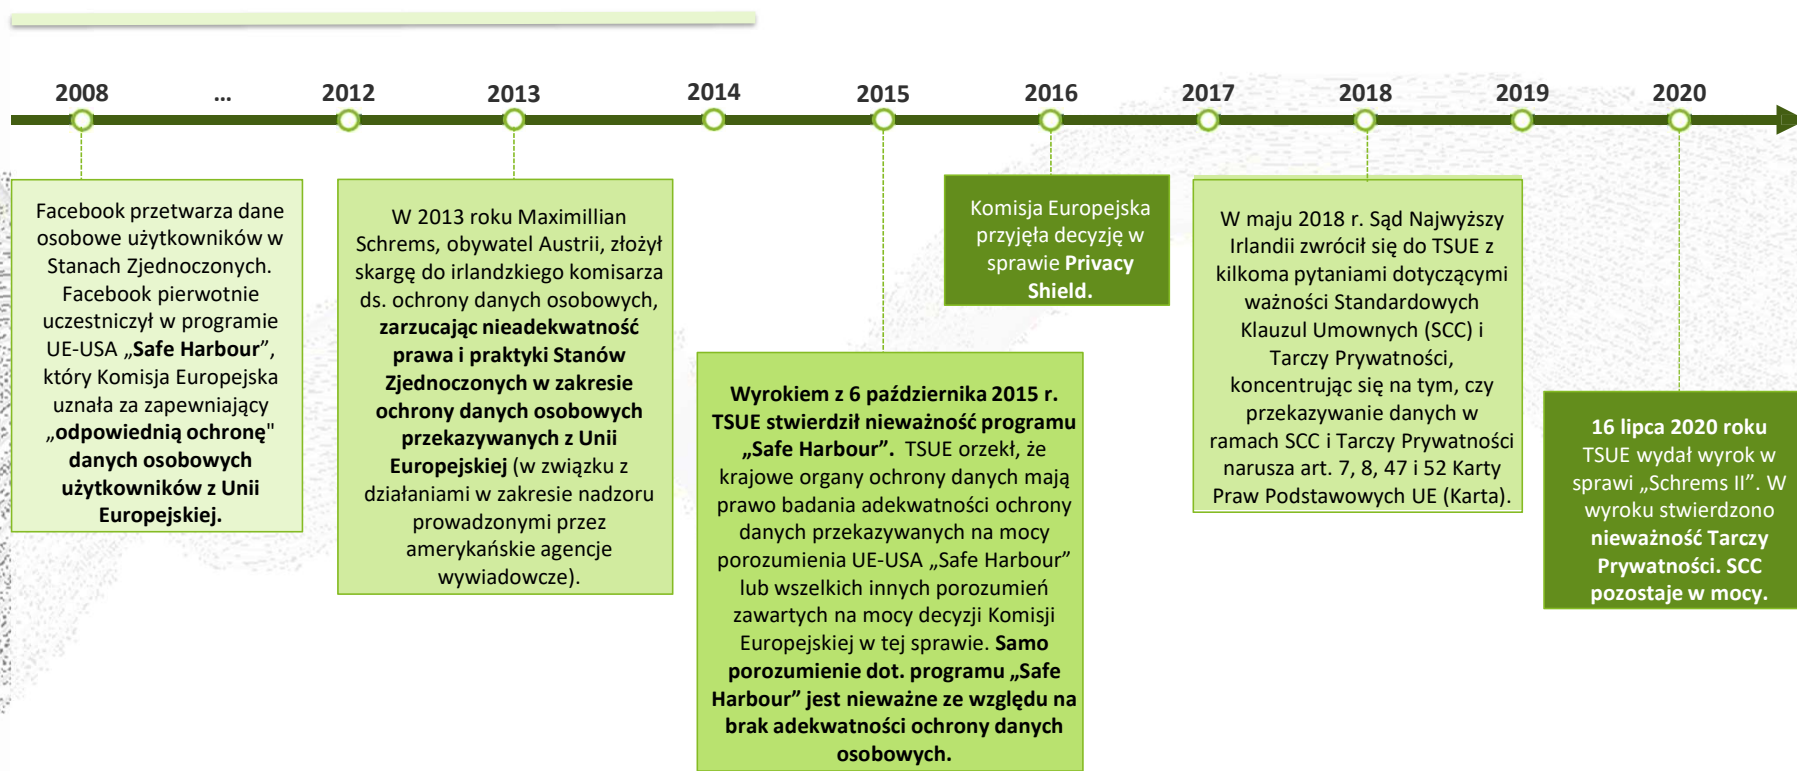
2008 ... 2012 2013 2014 2015 2016 2017 2018 2019 2020

Facebook przetwarza dane osobowe użytkowników w Stanach Zjednoczonych. Facebook pierwotnie uczestniczył w programie UE-USA „Safe Harbour”, który Komisja Europejska uznała za zapewniający „odpowiednią ochronę" danych osobowych użytkowników z Unii Europejskiej.

W 2013 roku Maximillian Schrems, obywatel Austrii, złożył skargę do irlandzkiego komisarza ds. ochrony danych osobowych, zarzucając nieadekwatność prawa i praktyki Stanów Zjednoczonych w zakresie ochrony danych osobowych przekazywanych z Unii Europejskiej (w związku z działaniami w zakresie nadzoru prowadzonymi przez amerykańskie agencje wywiadowcze).

Wyrokiem z 6 października 2015 r. TSUE stwierdził nieważność programu „Safe Harbour”. TSUE orzekł, że krajowe organy ochrony danych mają prawo badania adekwatności ochrony danych przekazywanych na mocy porozumienia UE-USA „Safe Harbour” lub wszelkich innych porozumień zawartych na mocy decyzji Komisji Europejskiej w tej sprawie. Samo porozumienie dot. programu „Safe Harbour” jest nieważne ze względu na brak adekwatności ochrony danych osobowych.

Komisja Europejska przyjęła decyzję w sprawie Privacy Shield.

W maju 2018 r. Sąd Najwyższy Irlandii zwrócił się do TSUE z kilkoma pytaniami dotyczącymi ważności Standardowych Klauzul Umownych (SCC) i Tarczy Prywatności, koncentrując się na tym, czy przekazywanie danych w ramach SCC i Tarczy Prywatności narusza art. 7, 8, 47 i 52 Karty Praw Podstawowych UE (Karta).

16 lipca 2020 roku TSUE wydał wyrok w sprawi „Schrems II”. W wyroku stwierdzono nieważność Tarczy Prywatności. SCC pozostaje w mocy.